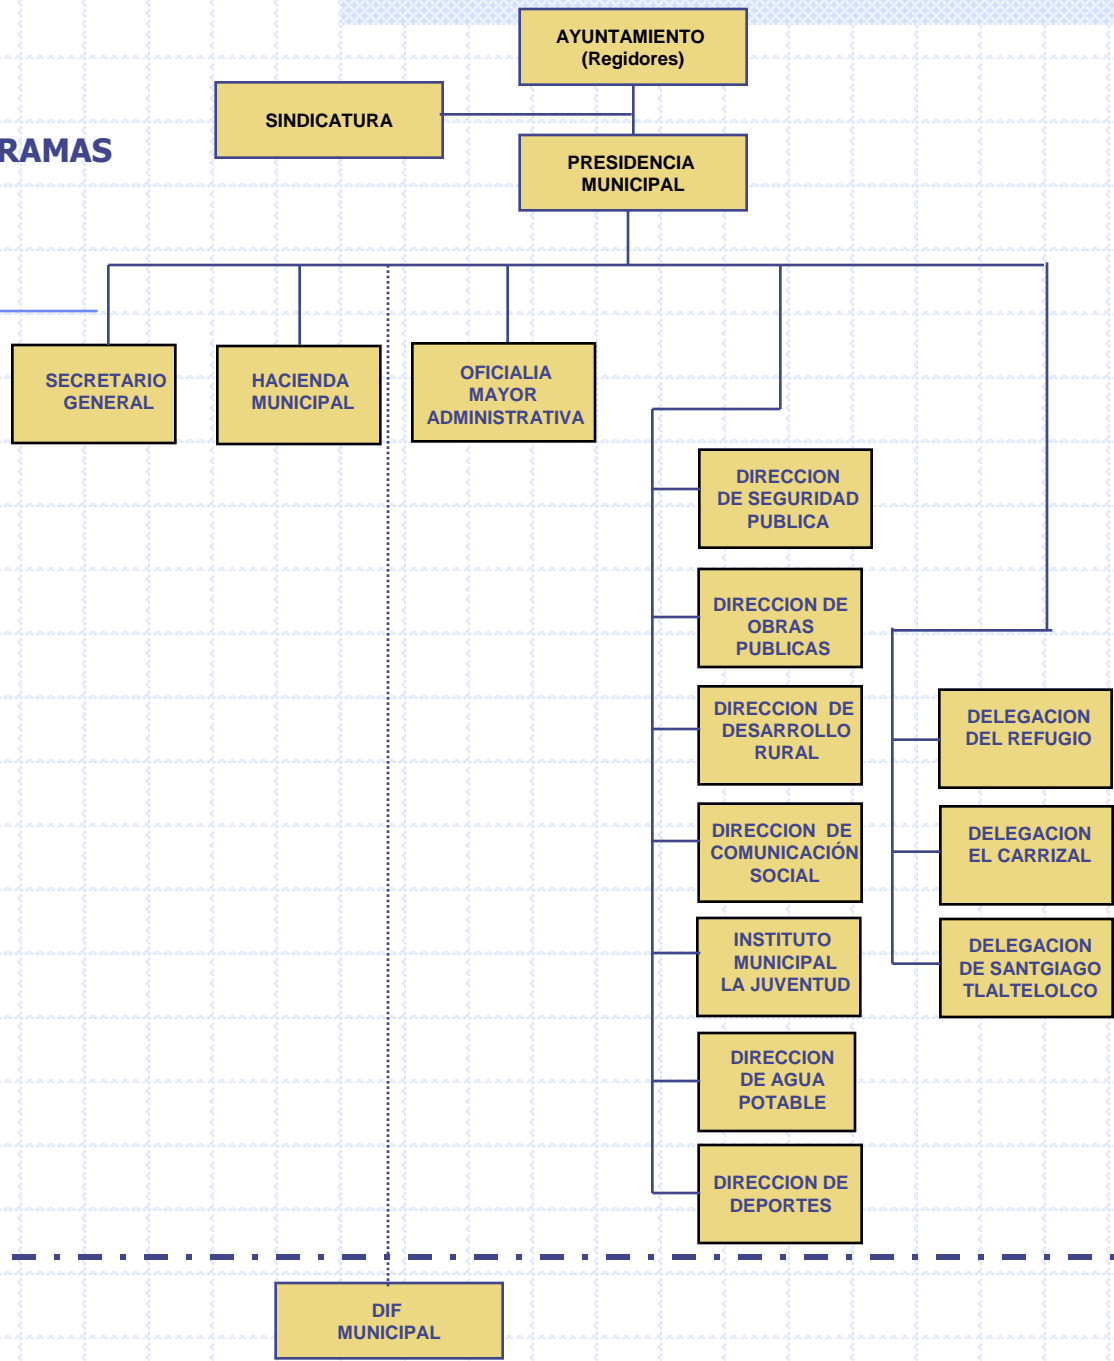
RAMAS

AYUNTAMIENTO
(Regidores)

SINDICATURA

PRESIDENCIA
MUNICIPAL

SECRETARIO
GENERAL

HACIENDA
MUNICIPAL

OFICIALIA
MAYOR
ADMINISTRATIVA

DIRECCION
DE SEGURIDAD
PUBLICA

DIRECCION DE
OBRAS
PUBLICAS

DIRECCION DE
DESARROLLO
RURAL

DIRECCION DE
COMUNICACIÓN
SOCIAL

INSTITUTO
MUNICIPAL
LA JUVENTUD

DIRECCION
DE AGUA
POTABLE

DIRECCION DE
DEPORTES

DELEGACION
DEL REFUGIO

DELEGACION
EL CARRIZAL

DELEGACION
DE SANTGIAGO
TLALTELOLCO

DIF
MUNICIPAL